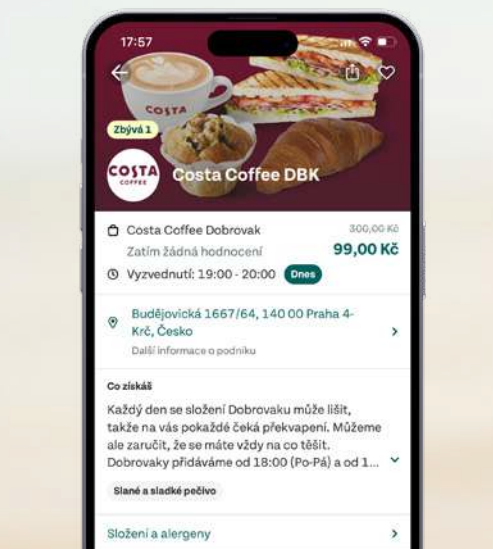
17:57

COSTA

Zbývá 1

COSTA COFFEE

Costa Coffee DBK

Costa Coffee Dobrovak

Zatím žádná hodnocení

300,00 Kč

99,00 Kč

Vyzvednutí: 19:00 - 20:00

Dnes

Budějovická 1667/64, 140 00 Praha 4-Krč, Česko

Další informace o podniku

Co získáš

Každý den se složení Dobrovaku může lišit, takže na vás pokaždé čeká překvapení. Můžeme ale zaručit, že se máte vždy na co těšit. Dobrovaky přidáváme od 18:00 (Po-Pá) a od 1...

Slané a sladké pečivo

Složení a alergeny